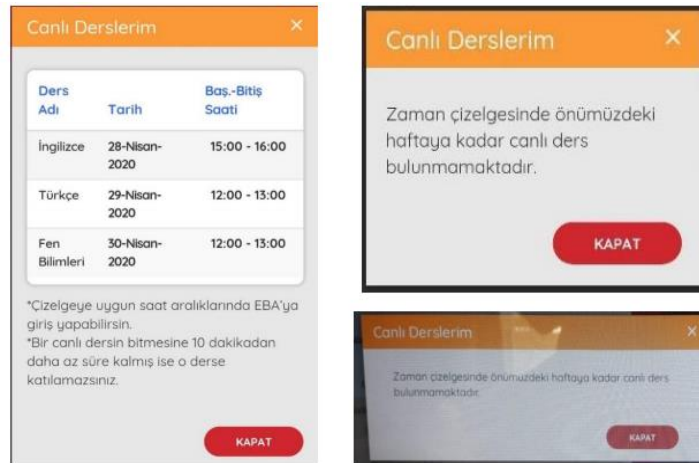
Canlı Derslerim ×

| Ders Adı | Tarih | Baş.-Bitiş Saati |
|---|---|---|
| İngilizce | 28-Nisan-2020 | 15:00 - 16:00 |
| Türkçe | 29-Nisan-2020 | 12:00 - 13:00 |
| Fen Bilimleri | 30-Nisan-2020 | 12:00 - 13:00 |

*Çizelgeye uygun saat aralıklarında EBA'ya giriş yapabilirsin.
*Bir canlı dersin bitmesine 10 dakikadan daha az süre kalmış ise o derse katılamazsınız.

KAPAT

Canlı Derslerim ×

Zaman çizelgesinde önümüzdeki haftaya kadar canlı ders bulunmamaktadır.

KAPAT

Canlı Derslerim ×

Zaman çizelgesinde önümüzdeki haftaya kadar canlı ders bulunmamaktadır.

KAPAT